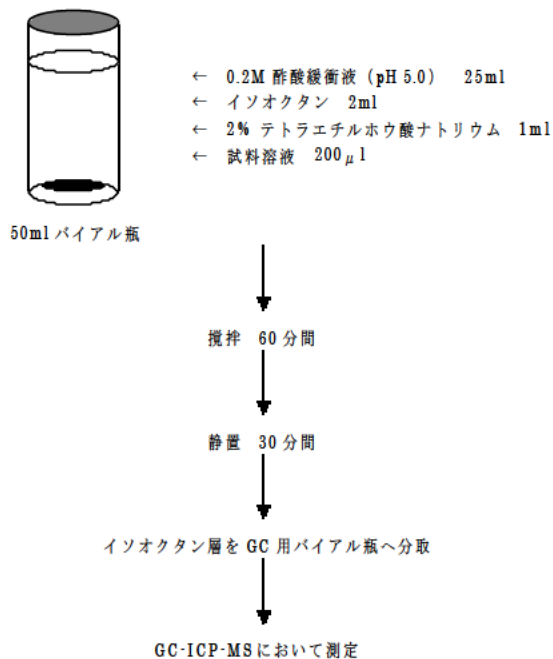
← 0.2M 酢酸緩衝液（pH 5.0） 25ml
← イソオクタン 2ml
← 2% テトラエチルホウ酸ナトリウム 1ml
← 試料溶液 200 $\mu$ l

50ml バイアル瓶

撹拌 60 分間

静置 30 分間

イソオクタン層を GC 用バイアル瓶へ分取

GC-ICP-MS において測定